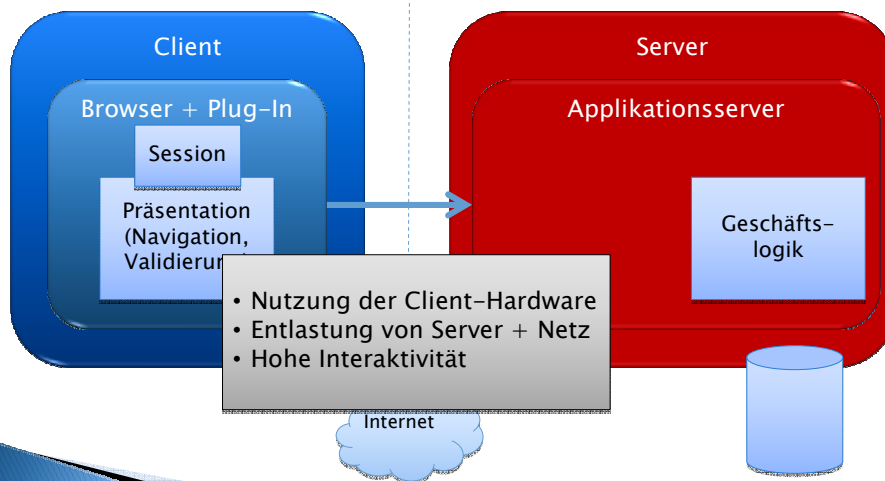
Client

Browser + Plug-In

Session

Präsentation (Navigation, Validierun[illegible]

Server

Applikationsserver

Geschäftslogik

• Nutzung der Client-Hardware
• Entlastung von Server + Netz
• Hohe Interaktivität

Internet